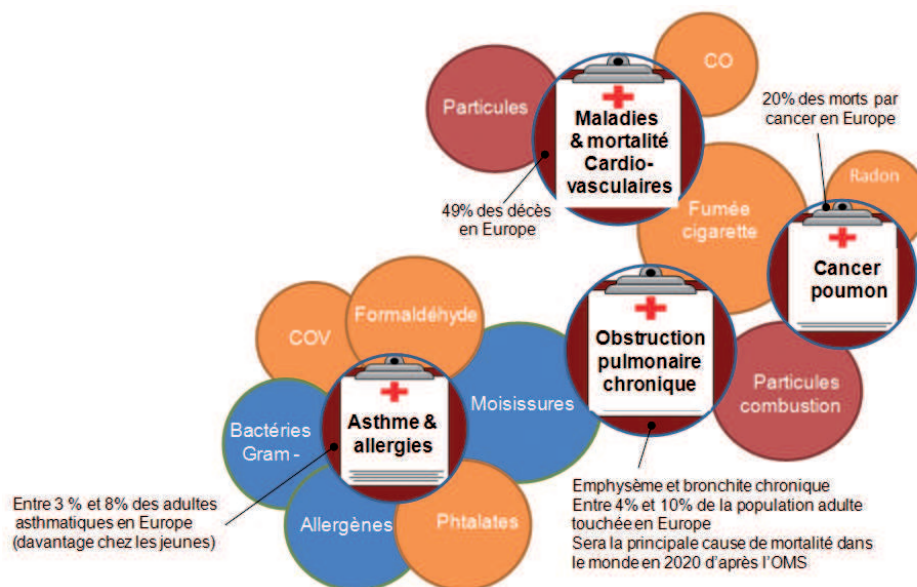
CO

Particules

Maladies & mortalité Cardio-vasculaires

20% des morts par cancer en Europe

Radon

49% des décès en Europe

Fumée cigarette

Cancer poumon

COV

Formaldéhyde

Obstruction pulmonaire chronique

Particules combustion

Moisissures

Bactéries Gram -

Asthme & allergies

Emphysème et bronchite chronique
Entre 4% et 10% de la population adulte touchée en Europe
Sera la principale cause de mortalité dans le monde en 2020 d'après l'OMS

Entre 3 % et 8% des adultes asthmatiques en Europe (davantage chez les jeunes)

Allergènes

Phtalates